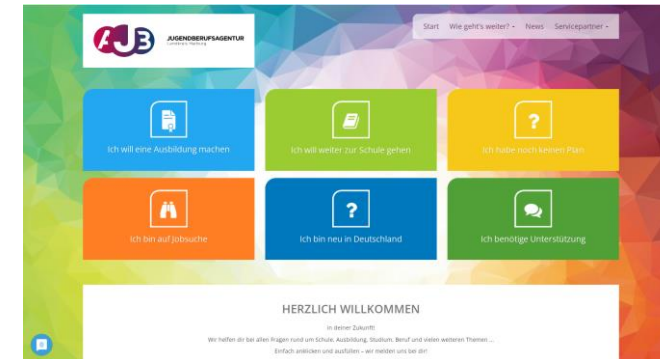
AJB JUGENDBERUFSAGENTUR Landkreis Harburg

Start Wie geht's weiter? News Servicepartner

Ich will eine Ausbildung machen

Ich will weiter zur Schule gehen

?
Ich habe noch keinen Plan

Ich bin auf Jobsuche

?
Ich bin neu in Deutschland

Ich benötige Unterstützung

HERZLICH WILLKOMMEN

in deiner Zukunft!

Wir helfen dir bei allen Fragen rund um Schule, Ausbildung, Studium, Beruf und vielen weiteren Themen ...

Einfach anklicken und ausfüllen – wir melden uns bei dir!